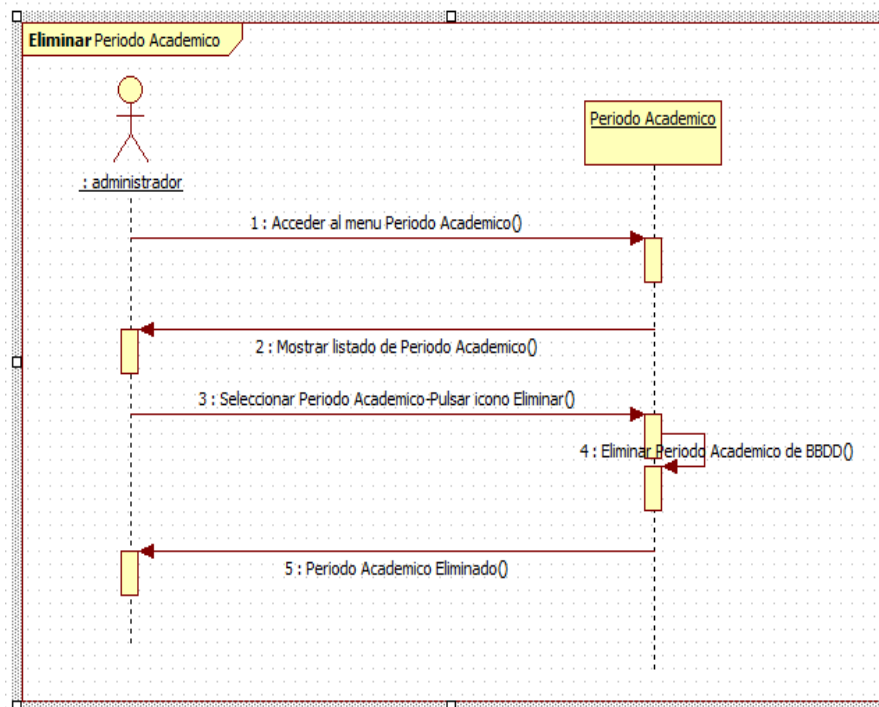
**Eliminar** Periodo Academico

: administrador

Periodo Academico

1 : Acceder al menu Periodo Academico()

2 : Mostrar listado de Periodo Academico()

3 : Seleccionar Periodo Academico-Pulsar icono Eliminar()

4 : Eliminar Periodo Academico de BBDD()

5 : Periodo Academico Eliminado()